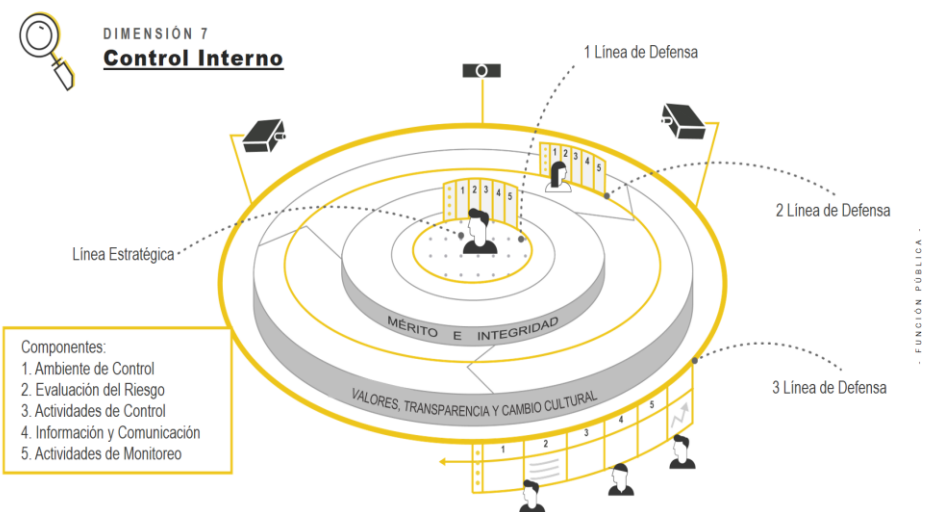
DIMENSIÓN 7
Control Interno

1 Línea de Defensa

2 Línea de Defensa

Línea Estratégica

3 Línea de Defensa

1 2 3 4 5

1 2 3 4 5

MÉRITO E INTEGRIDAD

VALORES, TRANSPARENCIA Y CAMBIO CULTURAL

1 2 3 4 5

Componentes:
1. Ambiente de Control
2. Evaluación del Riesgo
3. Actividades de Control
4. Información y Comunicación
5. Actividades de Monitoreo

- FUNCIÓN PÚBLICA -